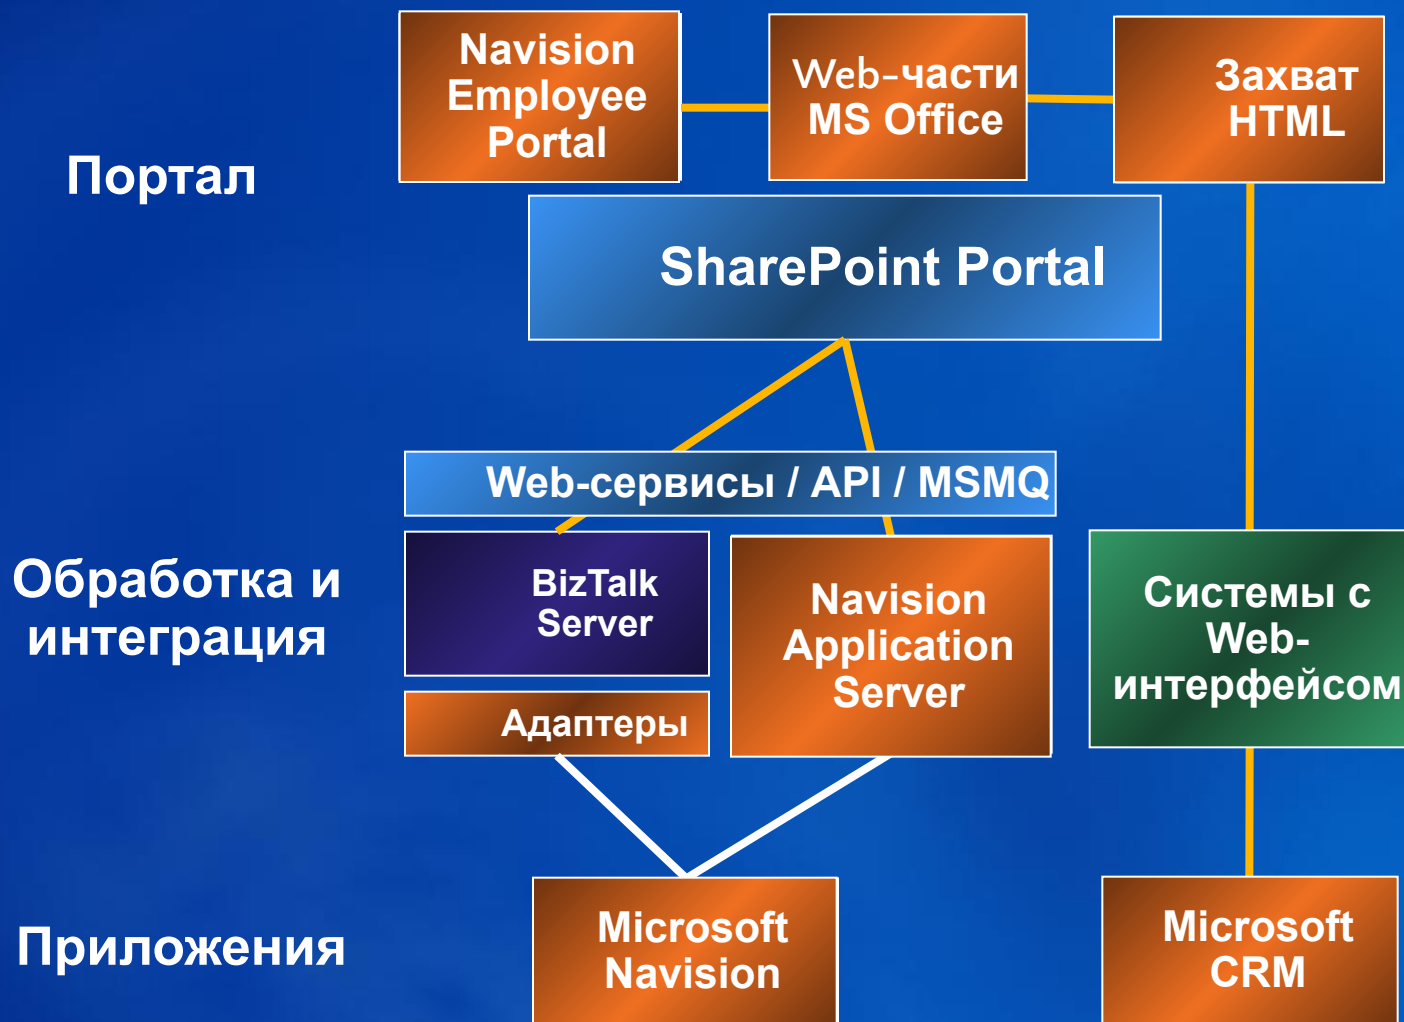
Navision Employee Portal

Web-части MS Office

Захват HTML

Портал

SharePoint Portal

Web-сервисы / API / MSMQ

Обработка и интеграция

BizTalk Server

Адаптеры

Navision Application Server

Системы с Web-интерфейсом

Приложения

Microsoft Navision

Microsoft CRM